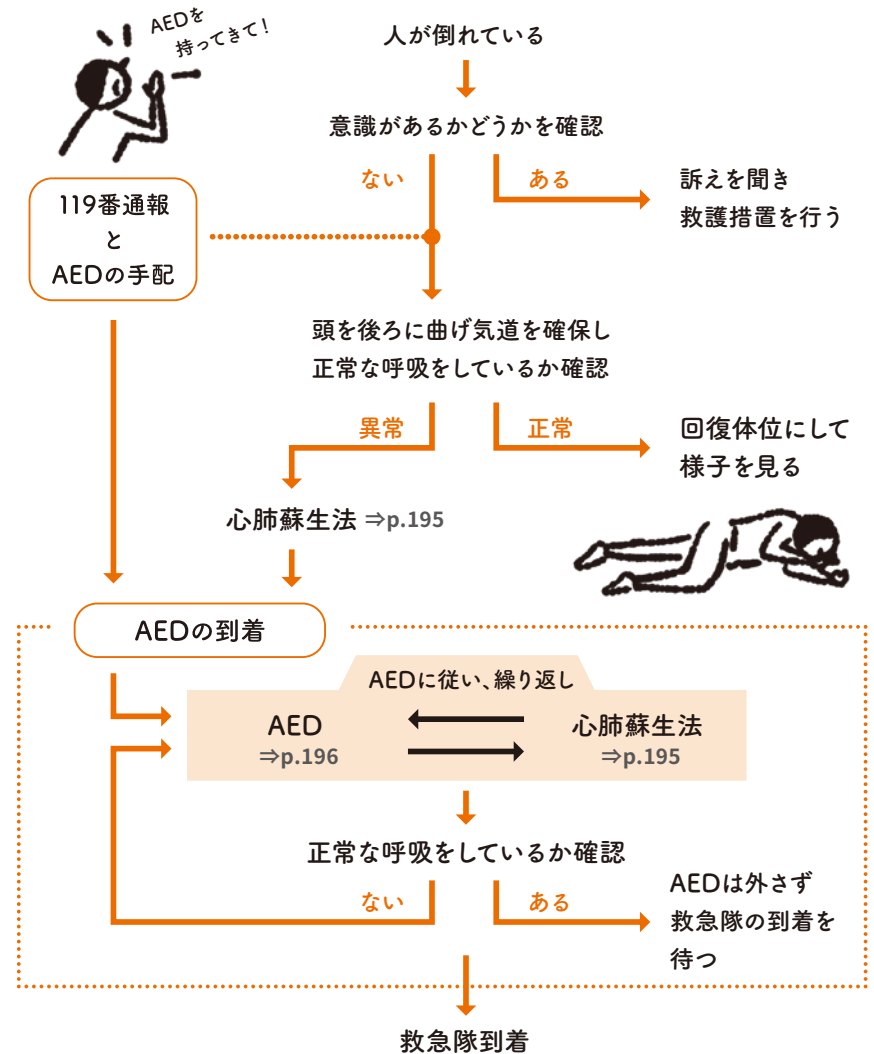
AEDを
持ってきて!

人が倒れている

意識があるかどうかを確認

ない

ある

訴えを聞き
救護措置を行う

119番通報
と
AEDの手配

頭を後ろに曲げ気道を確保し
正常な呼吸をしているか確認

異常

正常

回復体位にして
様子を見る

心肺蘇生法 ⇒p.195

AEDの到着

AEDに従い、繰り返し

AED
⇒p.196

心肺蘇生法
⇒p.195

正常な呼吸をしているか確認

ない

ある

AEDは外さず
救急隊の到着を
待つ

救急隊到着